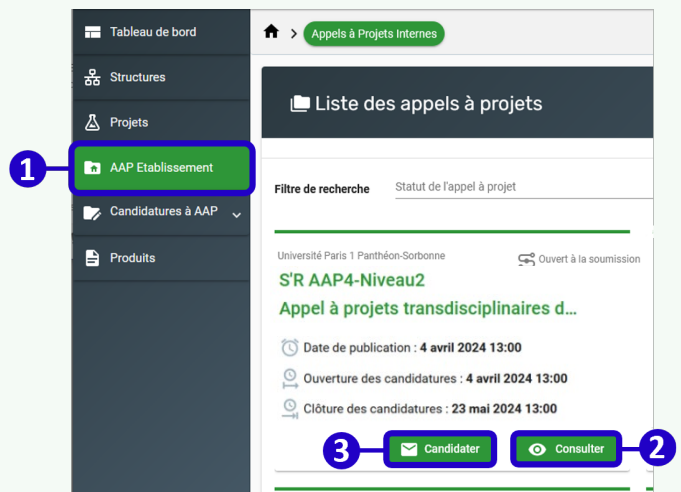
Tableau de bord
Structures
Projets
1
AAP Etablissement
Candidatures à AAP
Produits

Appels à Projets Internes

Liste des appels à projets

Filtre de recherche
Statut de l'appel à projet

Université Paris 1 Panthéon-Sorbonne
Ouvert à la soumission
S'R AAP4-Niveau2
Appel à projets transdisciplinaires d...
Date de publication : 4 avril 2024 13:00
Ouverture des candidatures : 4 avril 2024 13:00
Clôture des candidatures : 23 mai 2024 13:00
3
Candidater
Consulter
2